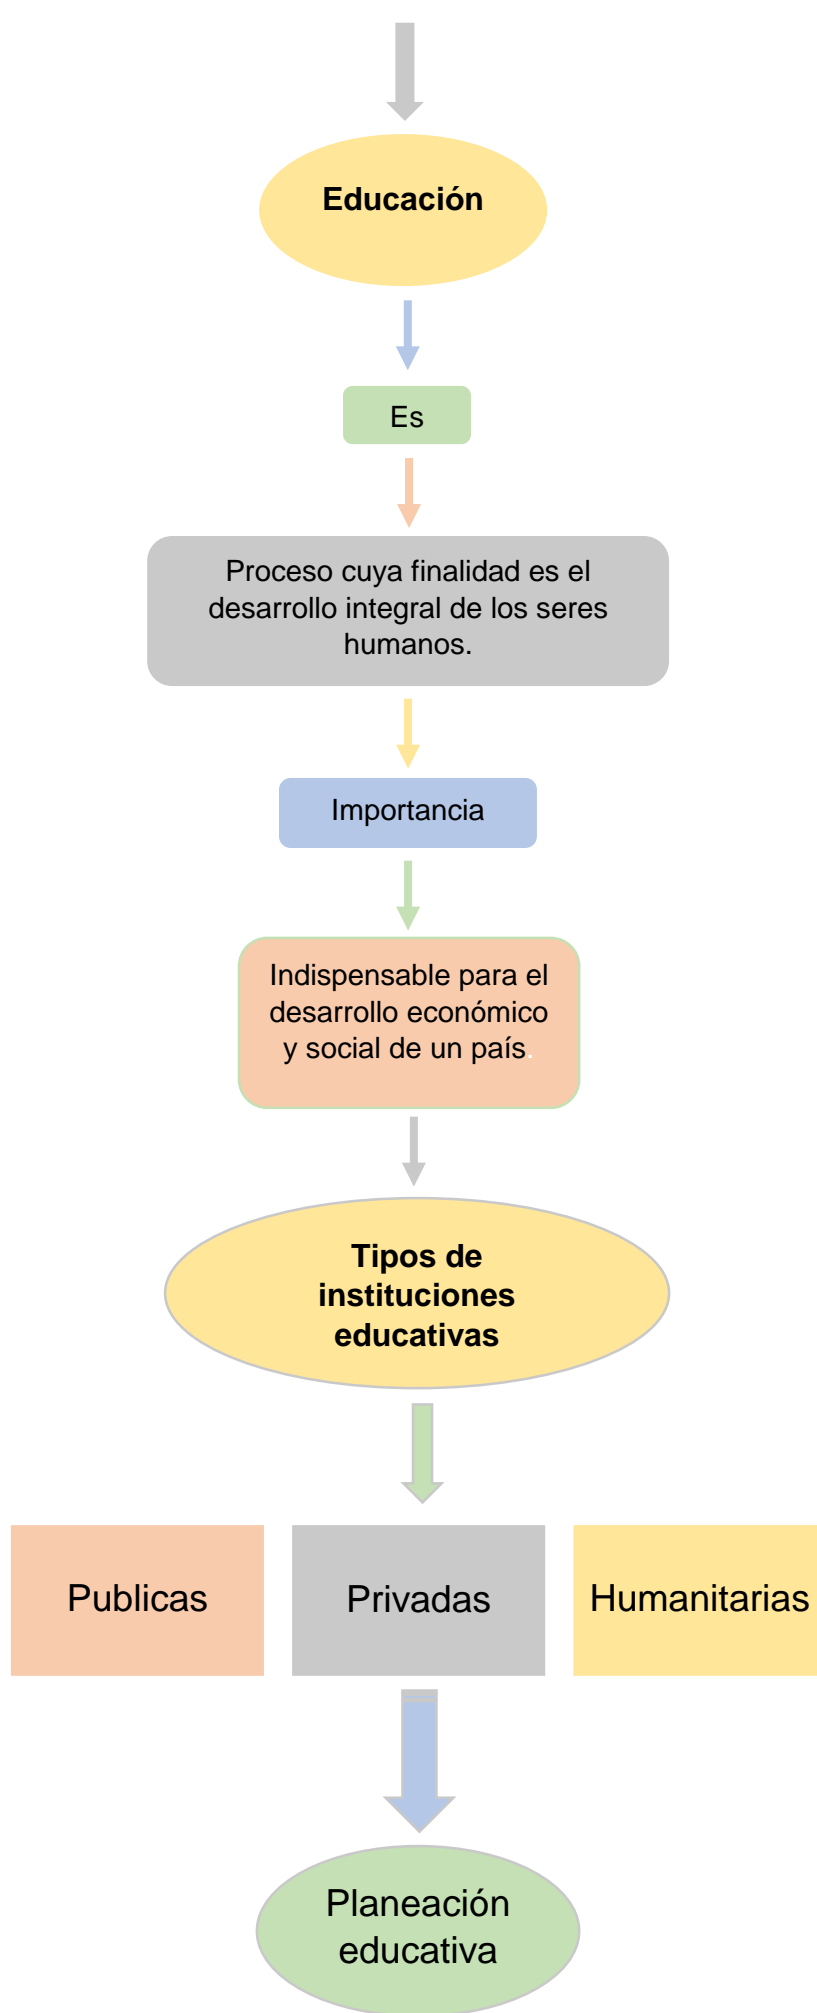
Educación

Es

Proceso cuya finalidad es el desarrollo integral de los seres humanos.

Importancia

Indispensable para el desarrollo económico y social de un país.

Tipos de instituciones educativas

Publicas

Privadas

Humanitarias

Planeación educativa